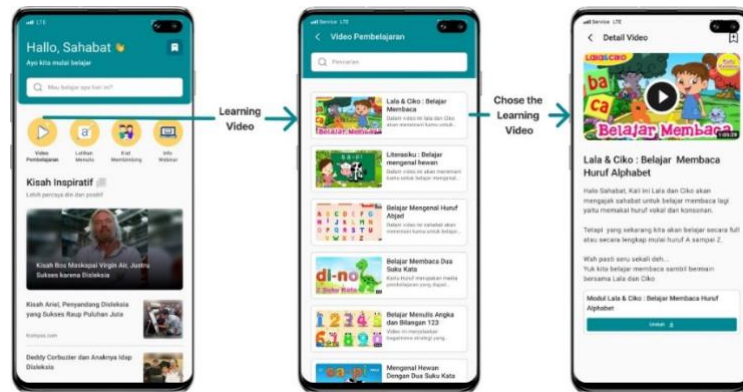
Hallo, Sahabat 👋
Ayo kita mulai belajar
Mau belajar apa hari ini?
Video Pembelajaran
Latihan Menulis
Kiat Membimbing
Info Webinar
Kisah Inspiratif
Lebih percaya diri dan positif
Kisah Bos Maskapai Virgin Air, Justru Sukses karena Disleksia
Kisah Ariel, Penyandang Disleksia yang Sukses Raup Puluhan Juta
Kompas.com
Deddy Corbuzier dan Anaknya Idap Disleksia

Learning Video

Video Pembelajaran
Pencarian
Lala & Ciko : Belajar Membaca
Belajar Membaca
Literasiku : Belajar mengenal hewan
Belajar Mengenal Huruf Abjad
Belajar Membaca Dua Suku Kata
di-no
Belajar Menulis Angka dan Bilangan 123
Mengenal Hewan Dengan Dua Suku Kata

Chose the Learning Video

Detail Video
ba ca
Belajar Membaca
Lala & Ciko : Belajar Membaca Huruf Alphabet
Halo Sahabat, Kali ini Lala dan Ciko akan mengajak sahabat untuk belajar membaca lagi yaitu memakai huruf vokal dan konsonan.
Tetapi yang sekarang kita akan belajar secara full atau secara lengkap mulai huruf A sampai Z.
Wah pasti seru sekali deh...
Yuk kita belajar membaca sambil bermain bersama Lala dan Ciko
Modul Lala & Ciko : Belajar Membaca Huruf Alphabet
Unduh